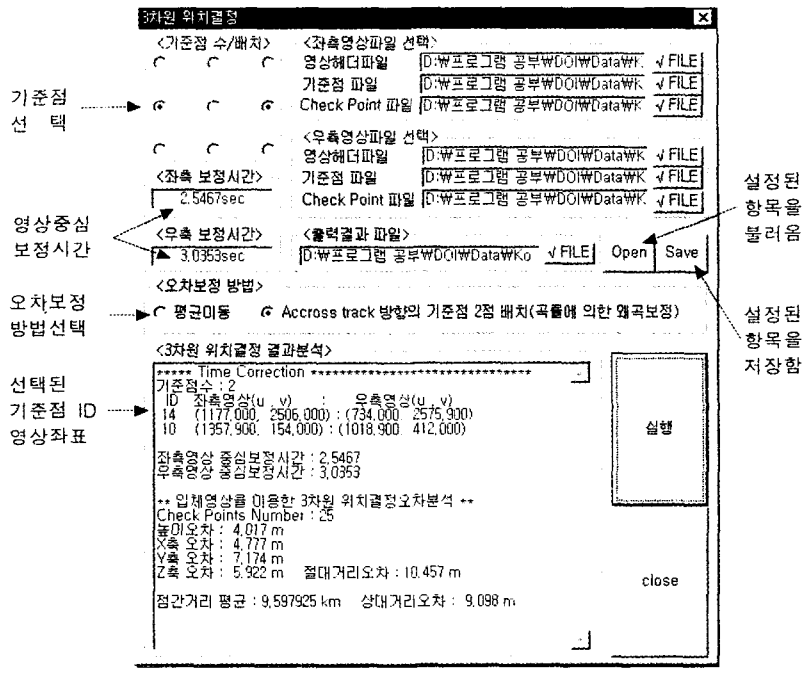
3차원 위치결정

<기준점 수/배치>

<좌측영상파일 선택>
영상헤더파일 D:₩프로그램 공부₩DOI₩Data₩K √FILE
기준점 파일 D:₩프로그램 공부₩DOI₩Data₩K √FILE
Check Point 파일 D:₩프로그램 공부₩DOI₩Data₩K √FILE

기준점 선 택

<우측영상파일 선택>
영상헤더파일 D:₩프로그램 공부₩DOI₩Data₩K √FILE
기준점 파일 D:₩프로그램 공부₩DOI₩Data₩K √FILE
Check Point 파일 D:₩프로그램 공부₩DOI₩Data₩K √FILE

<좌측 보정시간>
2.5467sec

<우측 보정시간>
3.0353sec

영상중심 보정시간

<출력결과 파일>
D:₩프로그램 공부₩DOI₩Data₩Ko √FILE Open Save

설정된 항목을 불러옴

<오차보정 방법>
오차보정 방법선택
평균이동 Accross track 방향의 기준점 2점 배치(곡률에 의한 왜곡보정)

설정된 항목을 저장함

<3차원 위치결정 결과분석>
***** Time Correction ******************************
기준점수 : 2
ID 좌측영상(u , v) : 우측영상(u , v)
14 (1177.000, 2506.000) : (734.000, 2575.900)
10 (1357.900, 154.000) : (1018.900, 412.000)

좌측영상 중심보정시간 : 2.5467
우측영상 중심보정시간 : 3.0353

** 입체영상를 이용한 3차원 위치결정오차분석 **
Check Points Number : 25
높이오차 : 4.017 m
X축 오차 : 4.777 m
Y축 오차 : 7.174 m
Z축 오차 : 5.922 m 절대거리오차 : 10.457 m

점간거리 평균 : 9.597925 km 상대거리오차 : 9.098 m

선택된 기준점 ID 영상좌표

실행

close